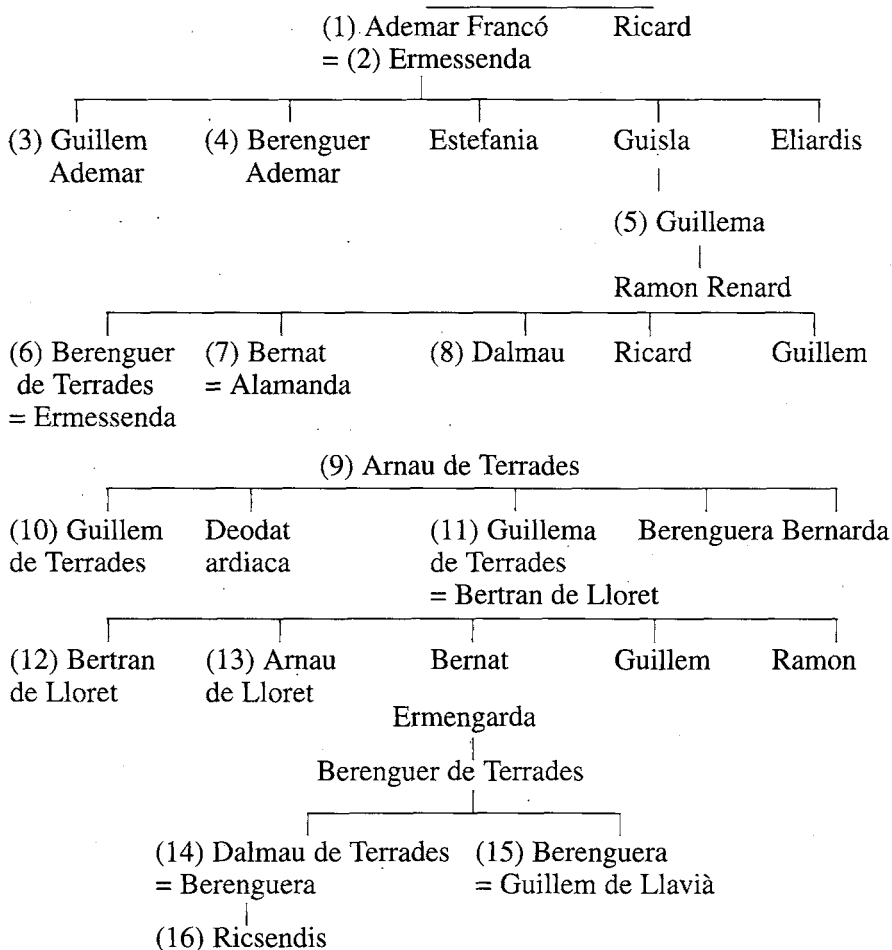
(1) Ademar Francó Ricard
= (2) Ermessenda

(3) Guillem Ademar
(4) Berenguer Ademar
Estefania
Guisla
Eliardis

(5) Guillema

Ramon Renard

(6) Berenguer de Terrades = Ermessenda
(7) Bernat = Alamanda
(8) Dalmau
Ricard
Guillem

(9) Arnau de Terrades

(10) Guillem de Terrades
Deodat ardiaca
(11) Guillema de Terrades = Bertran de Lloret
Berenguera Bernarda

(12) Bertran de Lloret
(13) Arnau de Lloret
Bernat
Guillem
Ramon

Ermengarda

Berenguer de Terrades

(14) Dalmau de Terrades = Berenguera
(15) Berenguera = Guillem de Llavià

(16) Ricsendis